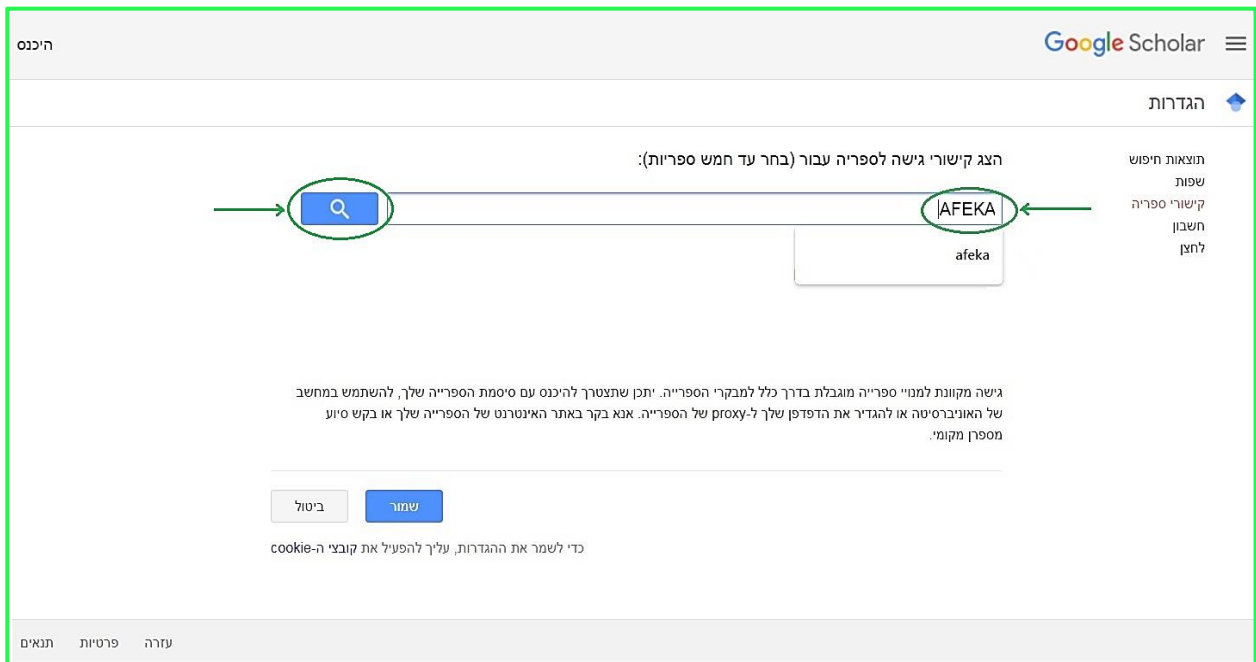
Google Scholar

היכנס

הגדרות

תוצאות חיפוש
שפות
קישורי ספריה
חשבון
לחצן

הצג קישורי גישה לספריה עבור (בחר עד חמש ספריות):

AFEKA

afeka

גישה מקוונת למנויי ספרייה מוגבלת בדרך כלל למבקרי הספרייה. יתכן שתצטרך להיכנס עם סיסמת הספרייה שלך, להשתמש במחשב של האוניברסיטה או להגדיר את הדפדפן שלך ל-proxy של הספרייה. אנא בקר באתר האינטרנט של הספרייה שלך או בקש סיוע מספרן מקומי.

שמור

ביטול

כדי לשמור את ההגדרות, עליך להפעיל את קובצי ה-cookie

עזרה פרטיות תנאים